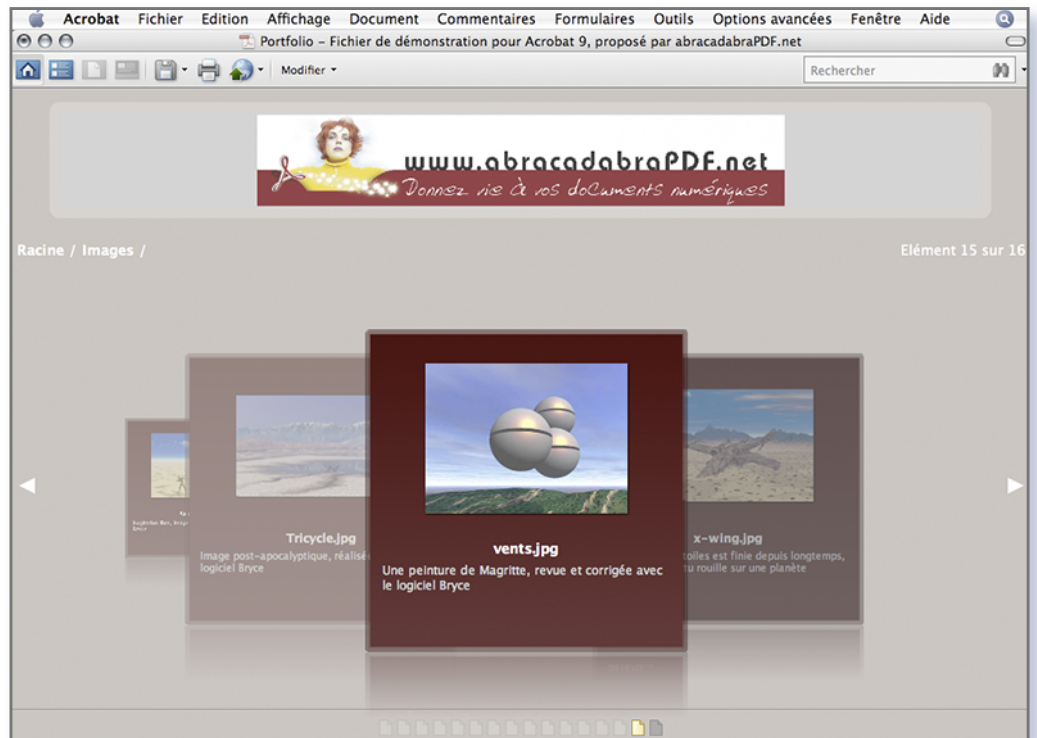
Acrobat Fichier Edition Affichage Document Commentaires Formulaires Outils Options avancées Fenêtre Aide

Portfolio – Fichier de démonstration pour Acrobat 9, proposé par abracadabraPDF.net

Modifier

Rechercher

www.abracadabraPDF.net
Donnez vie à vos documents numériques

Racine / Images /

Elément 15 sur 16

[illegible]

Tricycle.jpg
Image post-apocalyptique, réalisé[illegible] logiciel Bryce

vents.jpg
Une peinture de Magritte, revue et corrigée avec le logiciel Bryce

x-wing.jpg
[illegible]toiles est finie depuis longtemps, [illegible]u rouille sur une planète